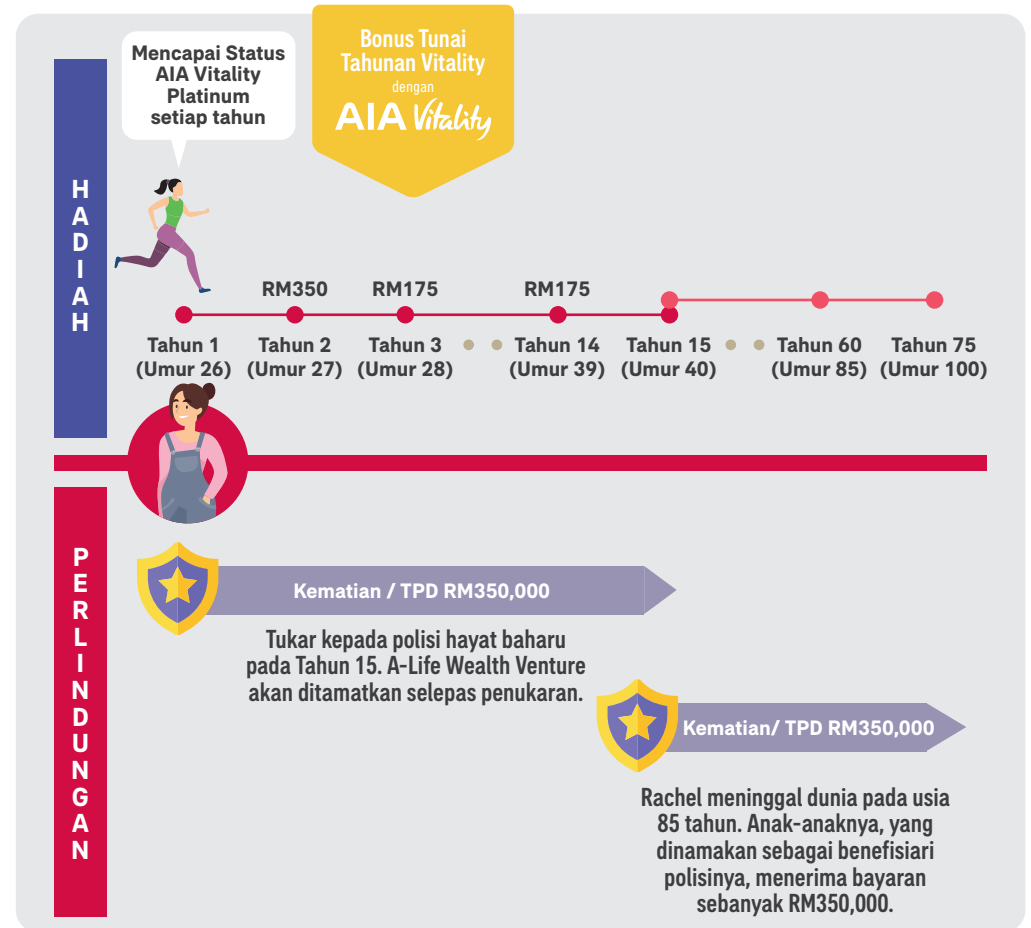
Mencapai Status AIA Vitality Platinum setiap tahun

Bonus Tunai Tahunan Vitality
dengan
AIA Vitality

HADIAH

RM350 RM175 RM175

Tahun 1 (Umur 26)
Tahun 2 (Umur 27)
Tahun 3 (Umur 28)
Tahun 14 (Umur 39)
Tahun 15 (Umur 40)
Tahun 60 (Umur 85)
Tahun 75 (Umur 100)

PERLINDUNGAN

Kematian / TPD RM350,000

Tukar kepada polisi hayat baharu pada Tahun 15. A-Life Wealth Venture akan ditamatkan selepas penukaran.

Kematian/ TPD RM350,000

Rachel meninggal dunia pada usia 85 tahun. Anak-anaknya, yang dinamakan sebagai benefisiari polisinya, menerima bayaran sebanyak RM350,000.